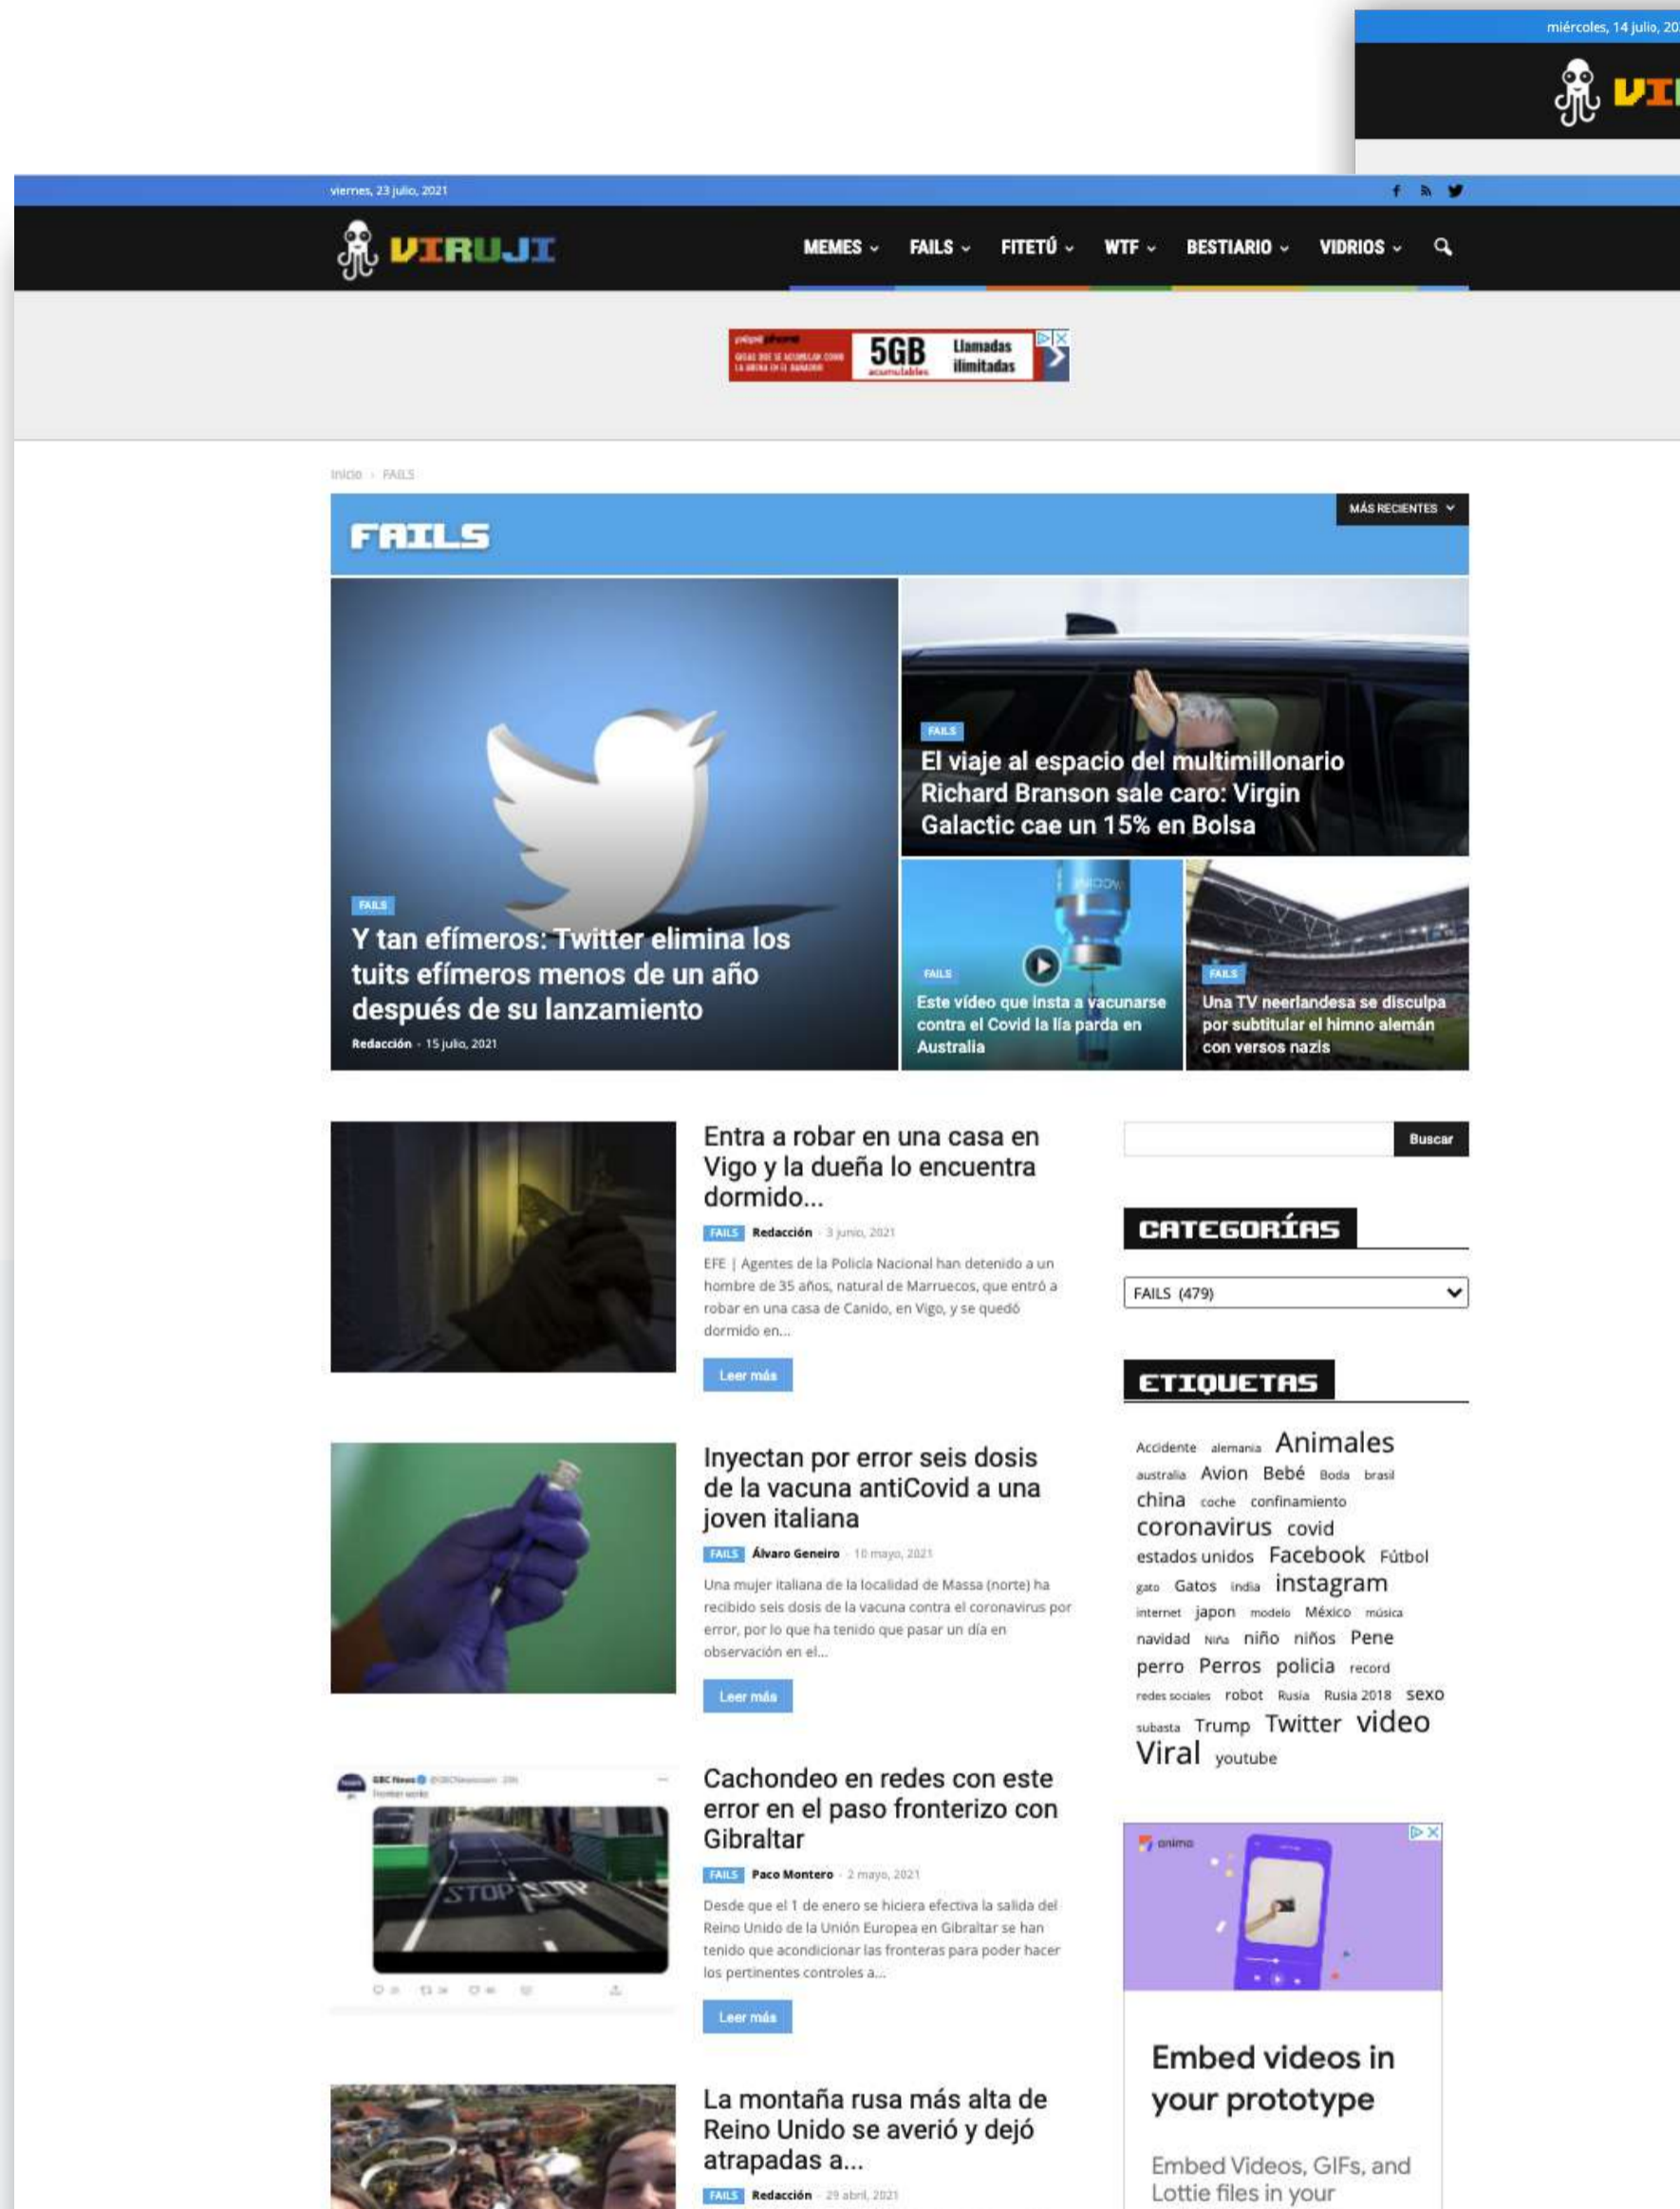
miércoles, 14 julio, 20

VI

viernes, 23 julio, 2021

VIRUJI

MEMES FAILS FITETÚ WTF BESTIARIO VIDRIOS

5GB Llamadas ilimitadas

Inicio › FAILS

FAILS

MÁS RECIENTES

FAILS
Y tan efímeros: Twitter elimina los tuits efímeros menos de un año después de su lanzamiento
Redacción - 15 julio, 2021

FAILS
El viaje al espacio del multimillonario Richard Branson sale caro: Virgin Galactic cae un 15% en Bolsa

FAILS
Este vídeo que insta a vacunarse contra el Covid la lía parda en Australia

FAILS
Una TV neerlandesa se disculpa por subtitular el himno alemán con versos nazis

Entra a robar en una casa en Vigo y la dueña lo encuentra dormido...
FAILS Redacción - 3 junio, 2021
EFE | Agentes de la Policía Nacional han detenido a un hombre de 35 años, natural de Marruecos, que entró a robar en una casa de Canido, en Vigo, y se quedó dormido en...
Leer más

Inyectan por error seis dosis de la vacuna antiCovid a una joven italiana
FAILS Álvaro Geneiro - 10 mayo, 2021
Una mujer italiana de la localidad de Massa (norte) ha recibido seis dosis de la vacuna contra el coronavirus por error, por lo que ha tenido que pasar un día en observación en el...
Leer más

Cachondeo en redes con este error en el paso fronterizo con Gibraltar
FAILS Paco Montero - 2 mayo, 2021
Desde que el 1 de enero se hiciera efectiva la salida del Reino Unido de la Unión Europea en Gibraltar se han tenido que acondicionar las fronteras para poder hacer los pertinentes controles a...
Leer más

La montaña rusa más alta de Reino Unido se averió y dejó atrapadas a...
FAILS Redacción - 29 abril, 2021

Buscar

CATEGORÍAS
FAILS (479)

ETIQUETAS
Accidente alemania Animales australia Avion Bebé Boda brasil china coche confinamiento coronavirus covid estados unidos Facebook Fútbol gato Gatos india instagram internet japon modelo México música navidad Niña niño niños Pene perro Perros policia record redes sociales robot Rusia Rusia 2018 sexo subasta Trump Twitter video Viral youtube

Embed videos in your prototype
Embed Videos, GIFs, and Lottie files in your